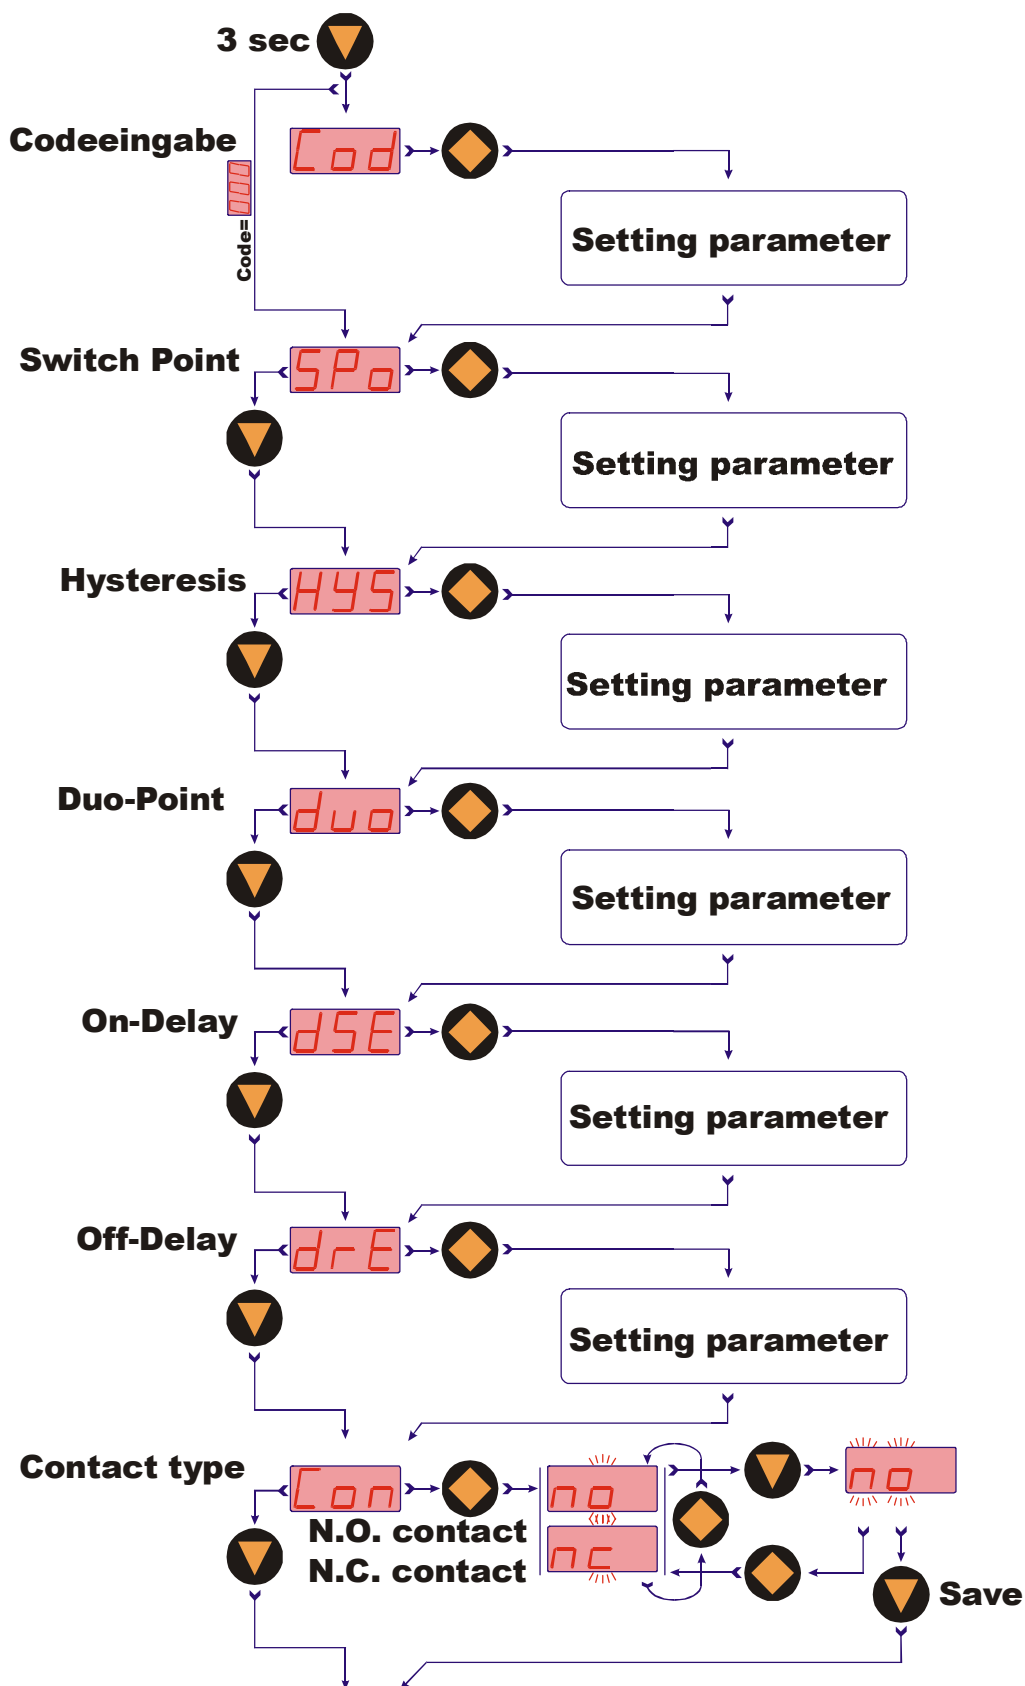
3 sec

Codeeingabe

Code=

Cod

Setting parameter

Switch Point

SPo

Setting parameter

Hysteresis

HYS

Setting parameter

Duo-Point

duo

Setting parameter

On-Delay

dSE

Setting parameter

Off-Delay

drE

Setting parameter

Contact type

Con

no

N.O. contact

nc

N.C. contact

no

Save